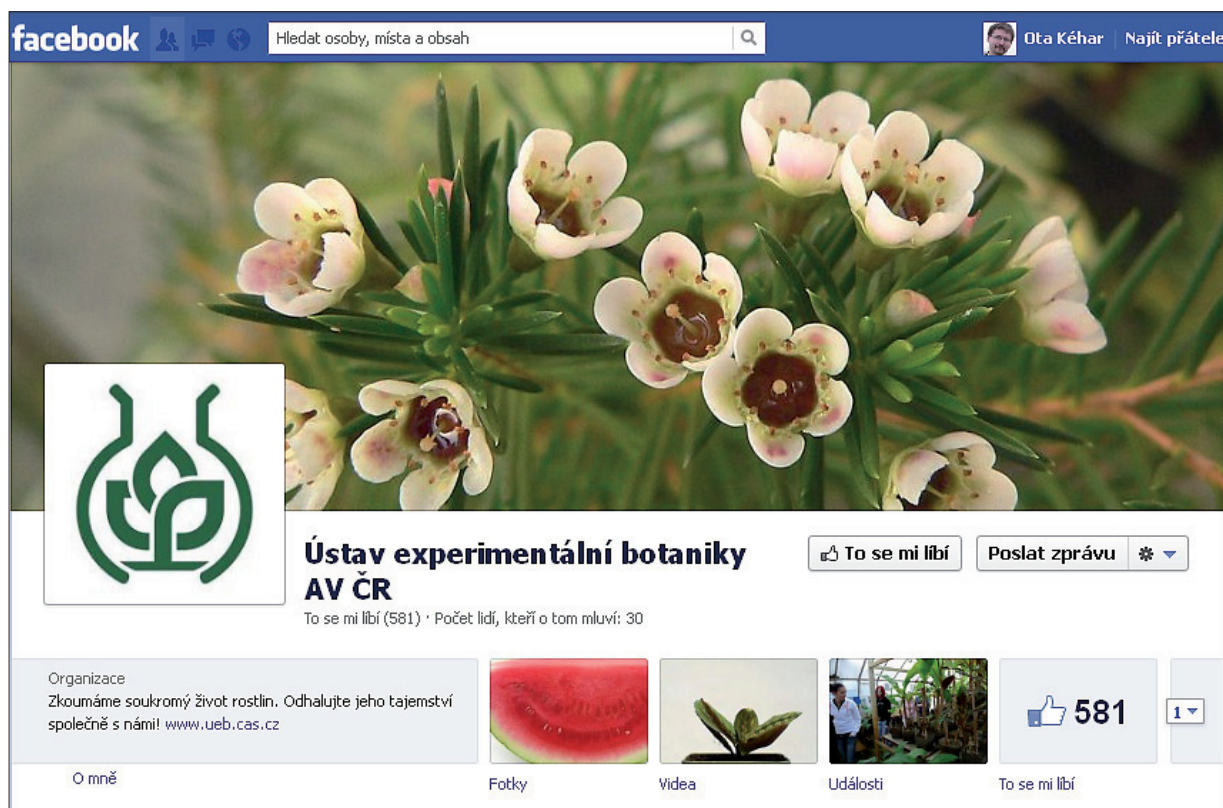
facebook

Hledat osoby, místa a obsah

Ota Kéhar | Najít přátele

Ústav experimentální botaniky AV ČR

To se mi líbí

Poslat zprávu

To se mi líbí (581) · Počet lidí, kteří o tom mluví: 30

Organizace
Zkoumáme soukromý život rostlin. Odhalujte jeho tajemství společně s námi! www.ueb.cas.cz

581

1

O mně

Fotky

Videa

Události

To se mi líbí